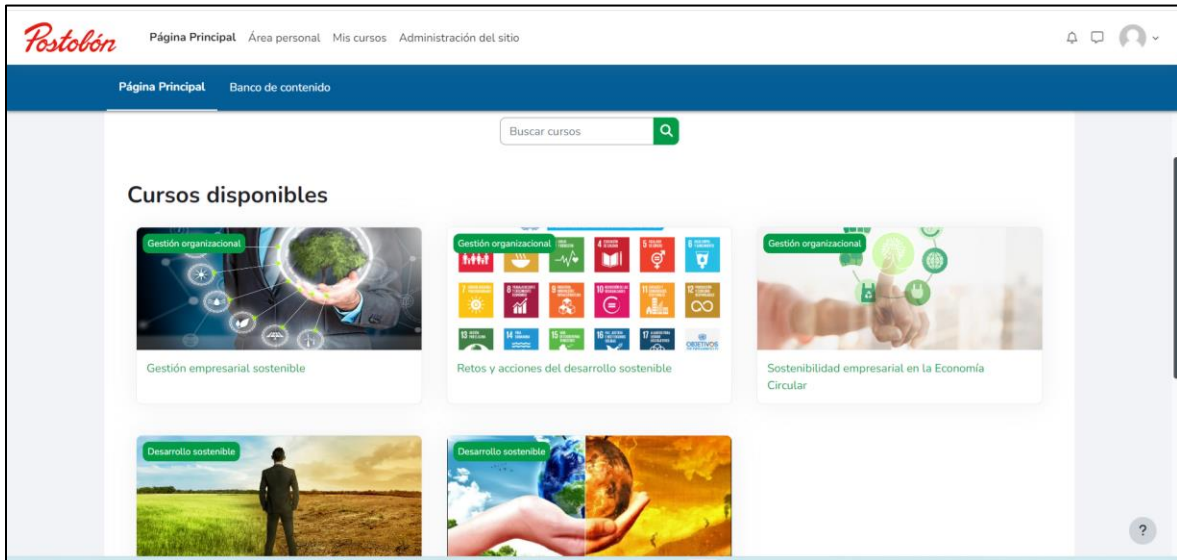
Postobón

Página Principal Área personal Mis cursos Administración del sitio

Página Principal Banco de contenido

Buscar cursos

Cursos disponibles

Gestión organizacional

Gestión empresarial sostenible

Gestión organizacional

Retos y acciones del desarrollo sostenible

Gestión organizacional

Sostenibilidad empresarial en la Economía Circular

Desarrollo sostenible

Desarrollo sostenible

?